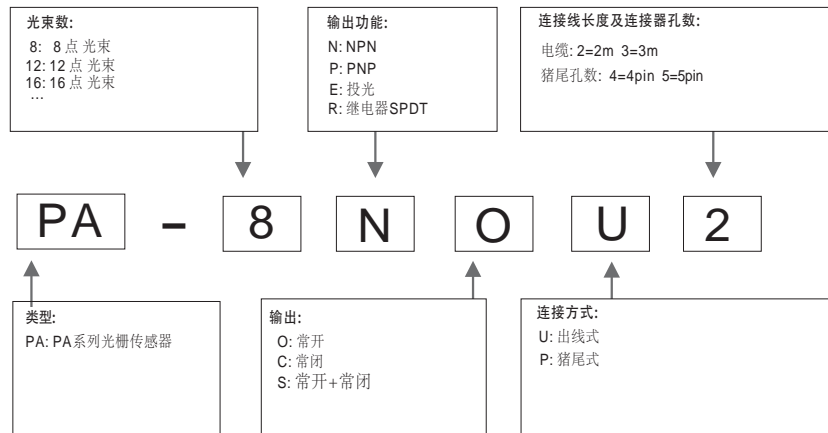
光束数:
8: 8点光束
12: 12点光束
16: 16点光束
…

输出功能:
N: NPN
P: PNP
E: 投光
R: 继电器SPDT

连接线长度及连接器孔数:
电缆: 2=2m 3=3m
猪尾孔数: 4=4pin 5=5pin

PA - 8 N O U 2

类型:
PA: PA系列光栅传感器

输出:
O: 常开
C: 常闭
S: 常开+常闭

连接方式:
U: 出线式
P: 猪尾式